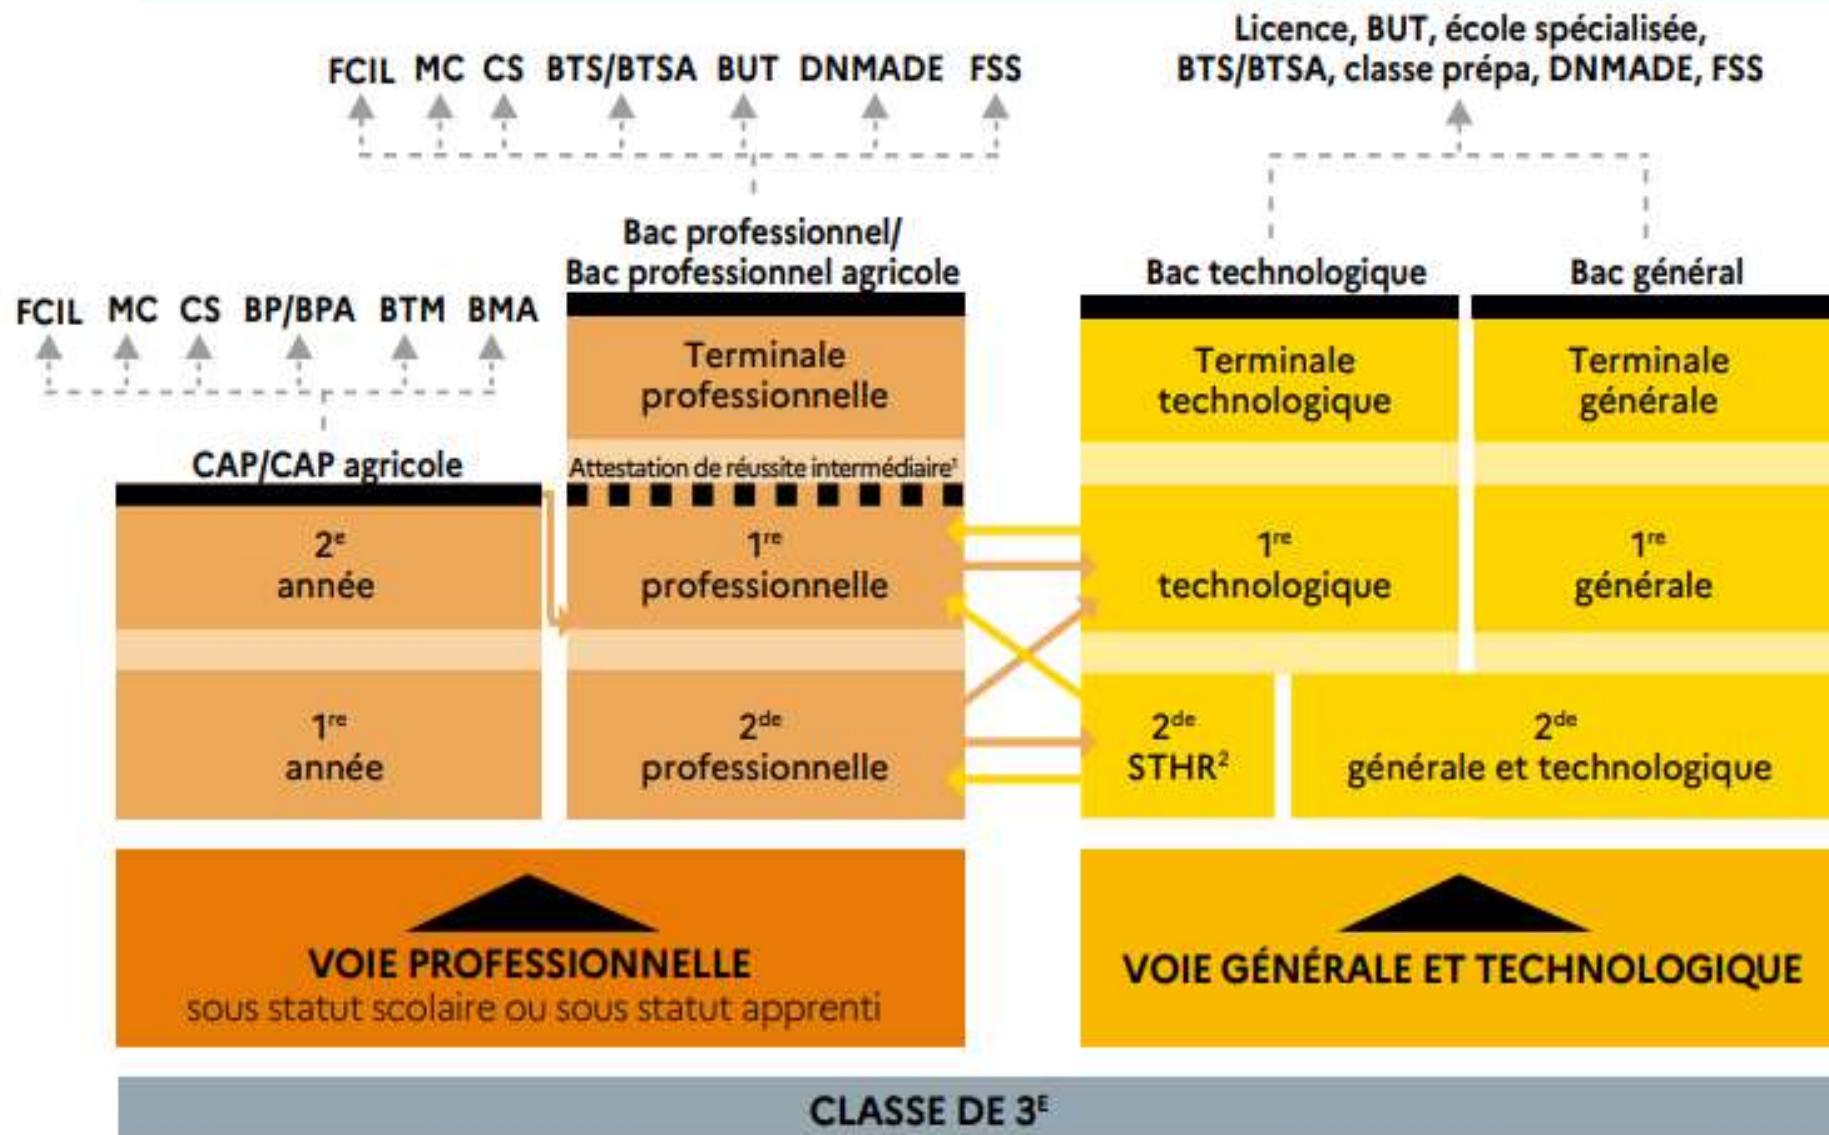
FCIL MC CS BTS/BTSA BUT DNMADE FSS

Licence, BUT, école spécialisée, BTS/BTSA, classe prépa, DNMADE, FSS

Bac professionnel/ Bac professionnel agricole

Bac technologique

Bac général

FCIL MC CS BP/BPA BTM BMA

CAP/CAP agricole

Terminale professionnelle

Attestation de réussite intermédiaire$^1$

Terminale technologique

Terminale générale

2$^e$ année

1$^{re}$ professionnelle

1$^{re}$ technologique

1$^{re}$ générale

1$^{re}$ année

2$^{de}$ professionnelle

2$^{de}$ STHR$^2$

2$^{de}$ générale et technologique

VOIE PROFESSIONNELLE
sous statut scolaire ou sous statut apprenti

VOIE GÉNÉRALE ET TECHNOLOGIQUE

CLASSE DE 3$^E$